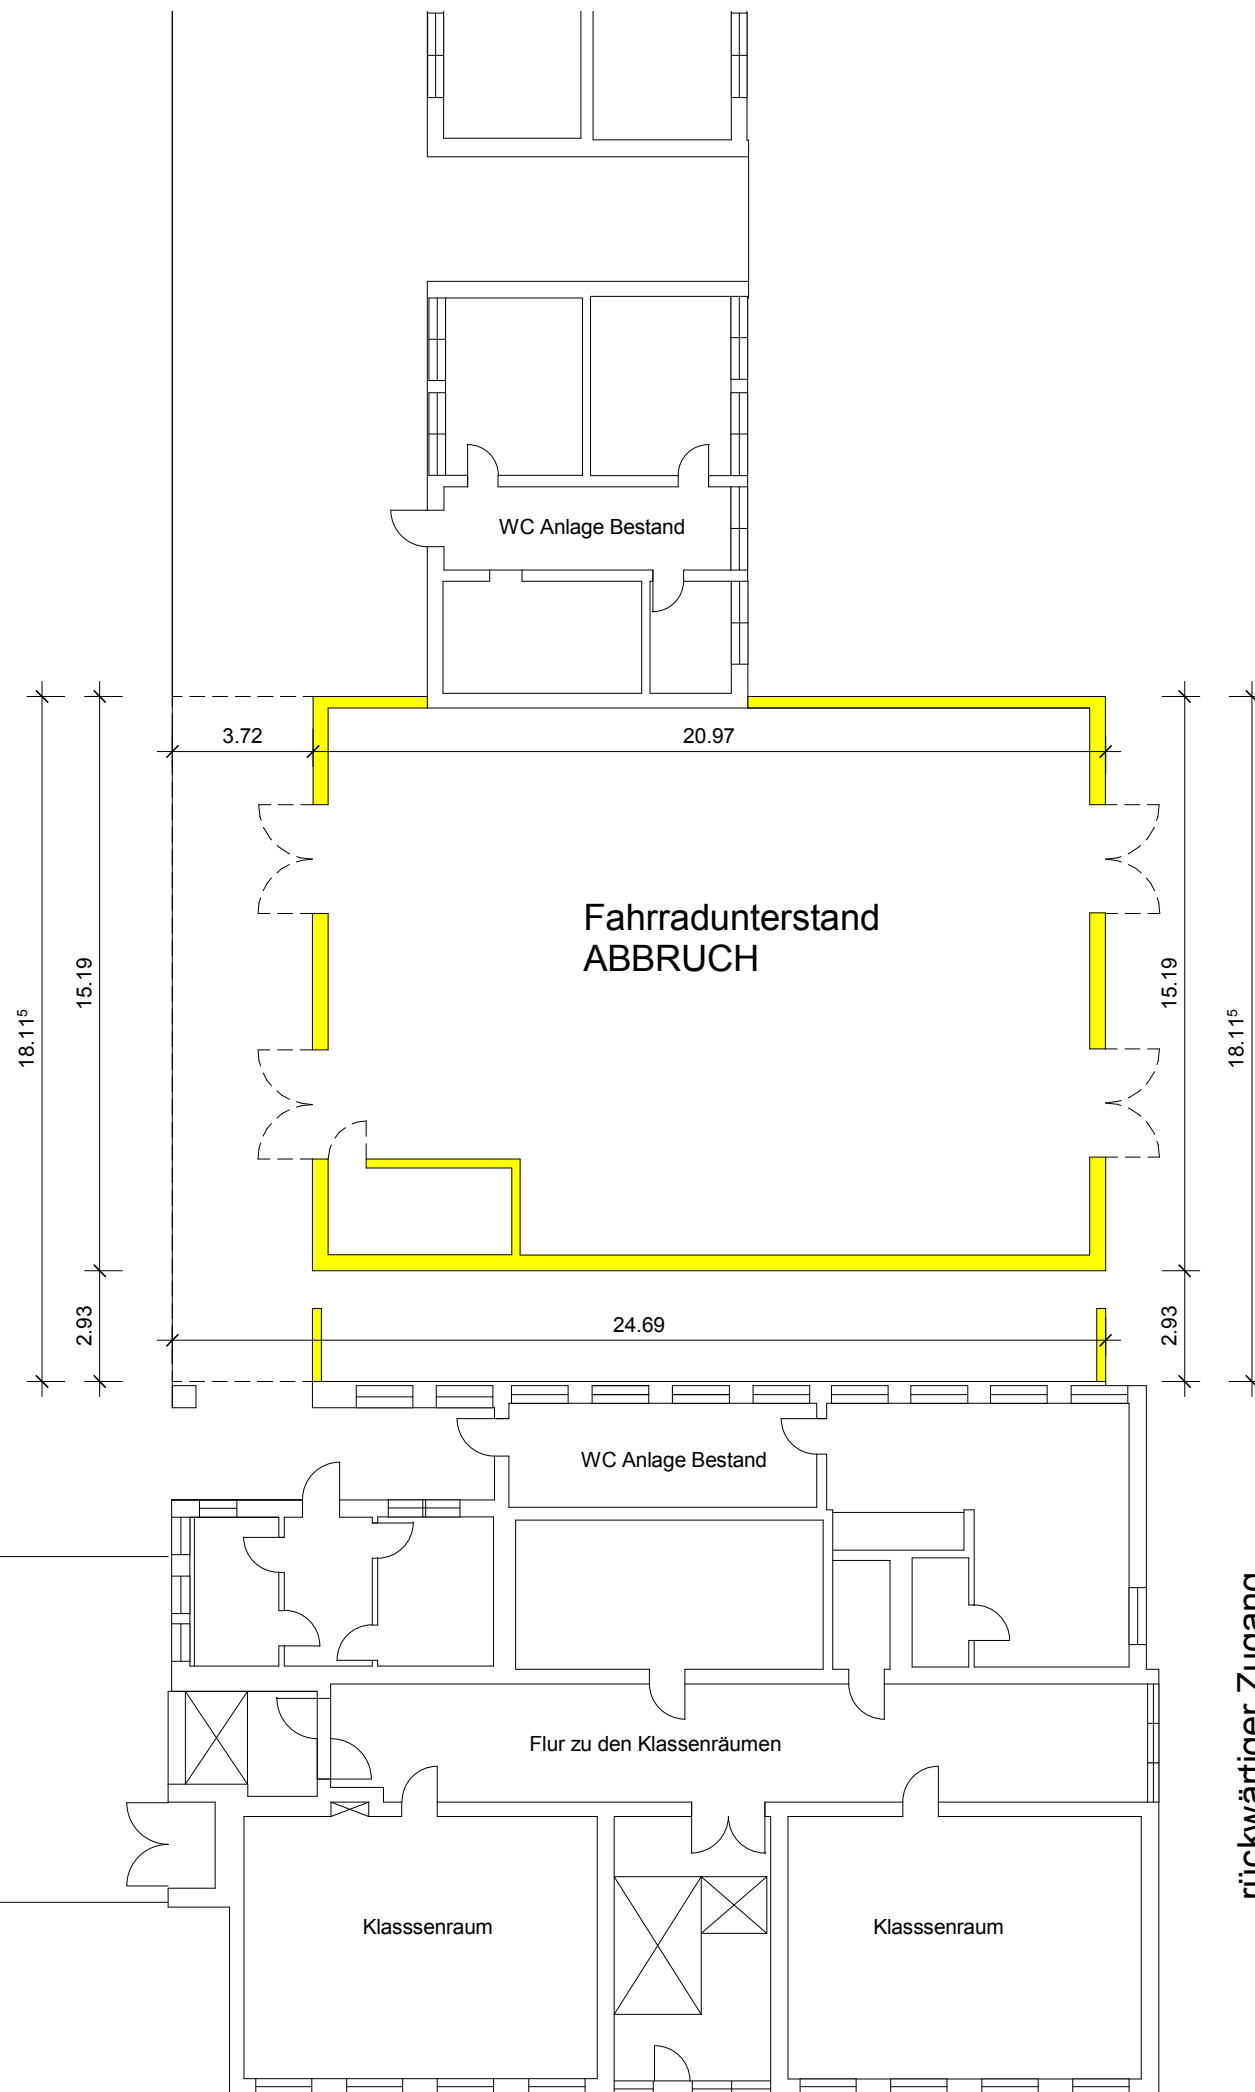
WC Anlage Bestand

3.72

20.97

Fahrradunterstand
ABBRUCH

$18.11^5$

15.19

2.93

15.19

2.93

$18.11^5$

24.69

WC Anlage Bestand

Flur zu den Klassenräumen

Klasssenraum

Klasssenraum

rückwärtiger Zugang